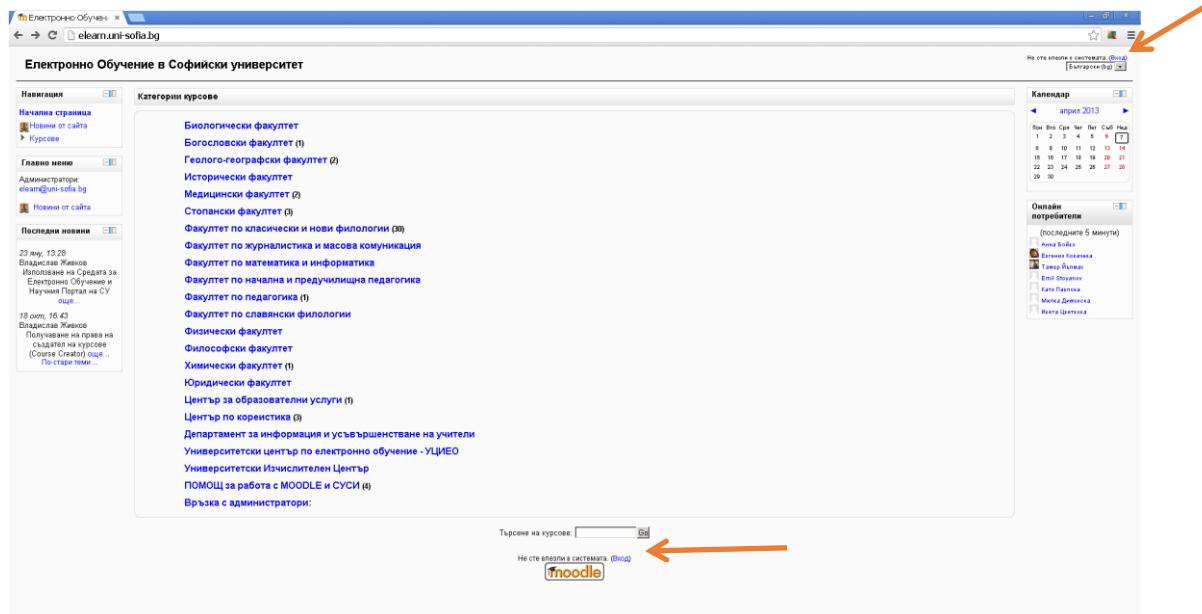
Електронно Обучени

elearn.uni-sofia.bg

Електронно Обучение в Софийски университет

Не сте влезли в системата. (Вход)
Български (bg)

Навигация
Начална страница
Новини от сайта
Курсове

Главно меню
Администратори:
elearn@uni-sofia.bg
Новини от сайта

Последни новини
23 яну, 13:28
Владислав Живков
Използване на Средата за Електронно Обучение и Научния Портал на СУ
още...
18 окт, 16:43
Владислав Живков
Получаване на права на създател на курсове (Course Creator) още...
По-стари теми ...

Категории курсове

Биологически факултет
Богословски факултет (1)
Геолого-географски факултет (2)
Исторически факултет
Медицински факултет (2)
Стопански факултет (3)
Факултет по класически и нови филологии (30)
Факултет по журналистика и масова комуникация
Факултет по математика и информатика
Факултет по начална и предучилищна педагогика
Факултет по педагогика (1)
Факултет по славянски филологии
Физически факултет
Философски факултет
Химически факултет (1)
Юридически факултет
Център за образователни услуги (1)
Център по кореистика (3)
Департамент за информация и усъвършенстване на учители
Университетски център по електронно обучение - УЦИЕО
Университетски Изчислителен Център
ПОМОЩ за работа с MOODLE и СУСИ (4)
Връзка с администратори:

Календар
◄ април 2013 ►
| Пон | Вто | Сря | Чет | Пет | Съб | Нед |
|---|---|---|---|---|---|---|
| 1 | 2 | 3 | 4 | 5 | 6 | 7 |
| 8 | 9 | 10 | 11 | 12 | 13 | 14 |
| 15 | 16 | 17 | 18 | 19 | 20 | 21 |
| 22 | 23 | 24 | 25 | 26 | 27 | 28 |
| 29 | 30 | | | | | |

Онлайн потребители
(последните 5 минути)
Анна Бойко
Евгения Ковачева
Тавор Йълмаз
Emil Stoyanov
Катя Павлова
Милка Димкова
Ивета Цветкова

Търсене на курсове: Go

Не сте влезли в системата. (Вход)
moodle